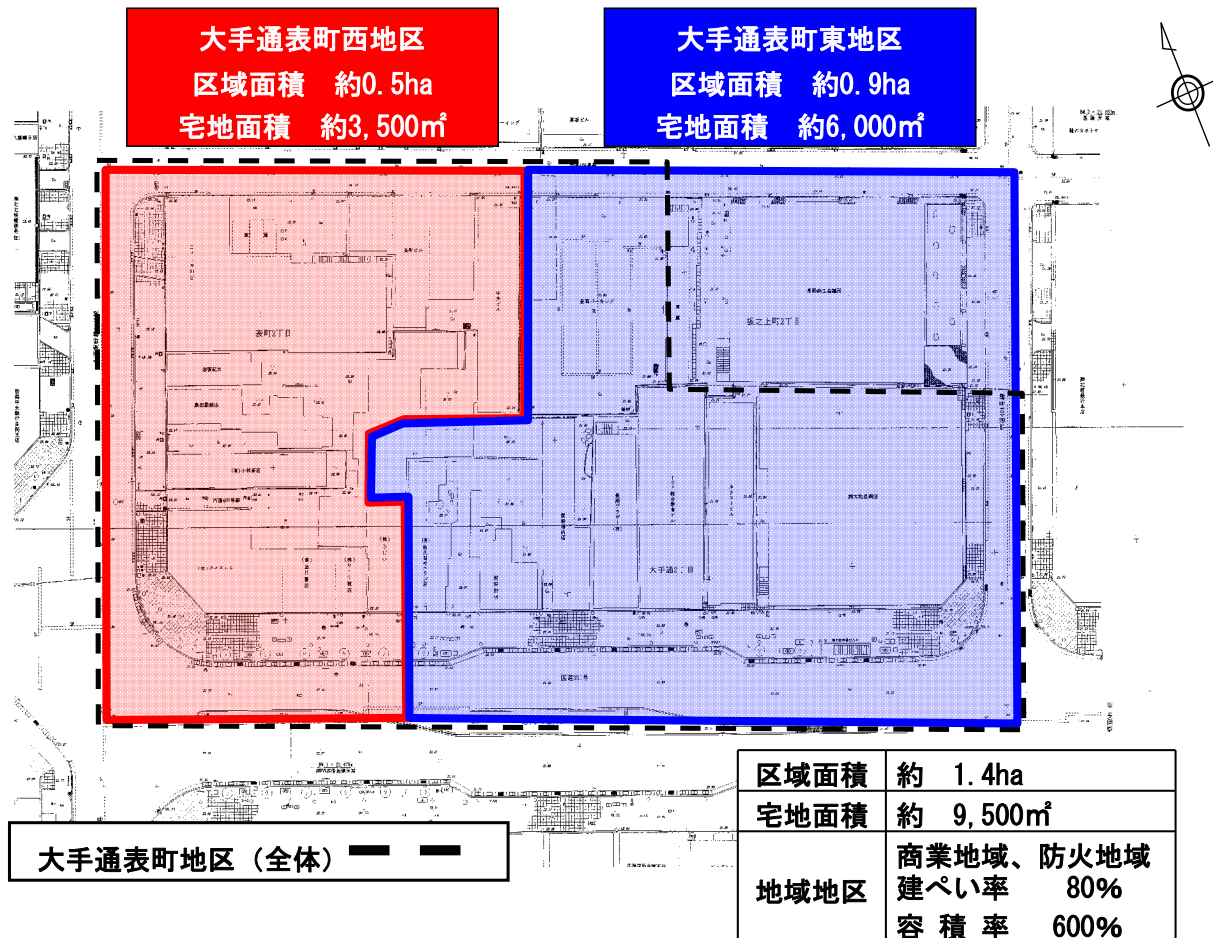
大手通表町西地区
区域面積　約0.5ha
宅地面積　約3,500㎡

大手通表町東地区
区域面積　約0.9ha
宅地面積　約6,000㎡

表町2丁目

坂之上町2丁目

大手通2丁目

国道8号

| 区域面積 | 約　1.4ha |
|---|---|
| 宅地面積 | 約　9,500㎡ |
| 地域地区 | 商業地域、防火地域<br>建ぺい率　80%<br>容積率　600% |

大手通表町地区（全体）